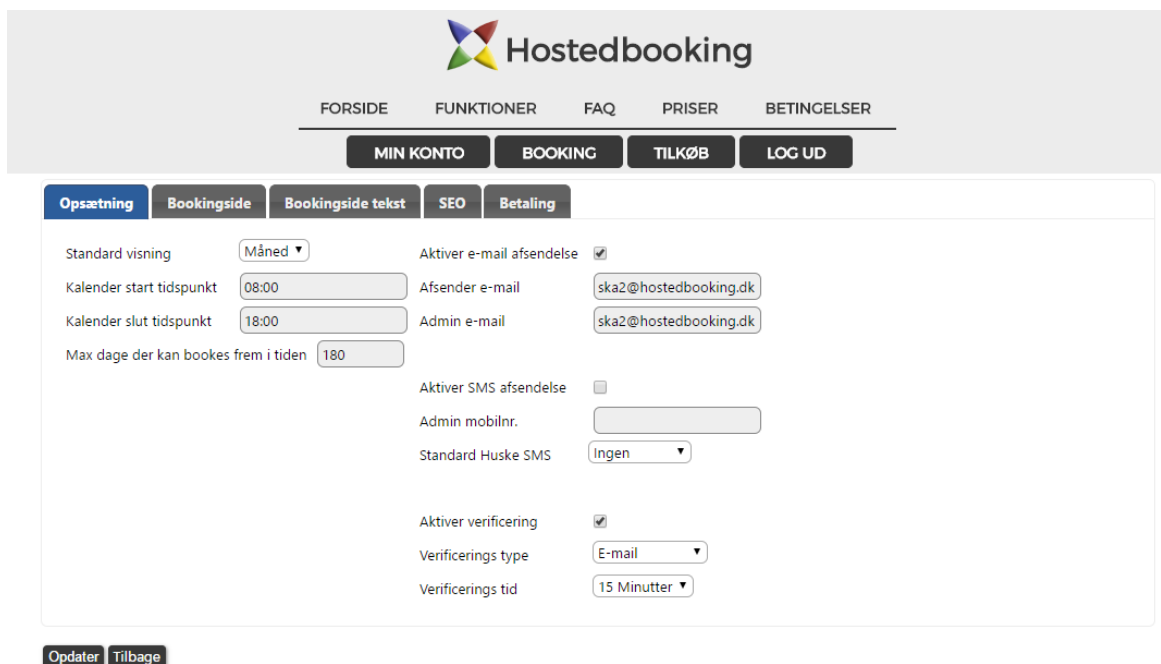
Hostedbooking

FORSIDE FUNKTIONER FAQ PRISER BETINGELSER

MIN KONTO BOOKING TILKØB LOG UD

Opsætning Bookingside Bookingside tekst SEO Betaling

Standard visning Måned

Kalender start tidspunkt 08:00

Kalender slut tidspunkt 18:00

Max dage der kan bookes frem i tiden 180

Aktiver e-mail afsendelse

Afsender e-mail ska2@hostedbooking.dk

Admin e-mail ska2@hostedbooking.dk

Aktiver SMS afsendelse

Admin mobilnr.

Standard Huske SMS Ingen

Aktiver verificering

Verificerings type E-mail

Verificerings tid 15 Minutter

Opdater Tilbage